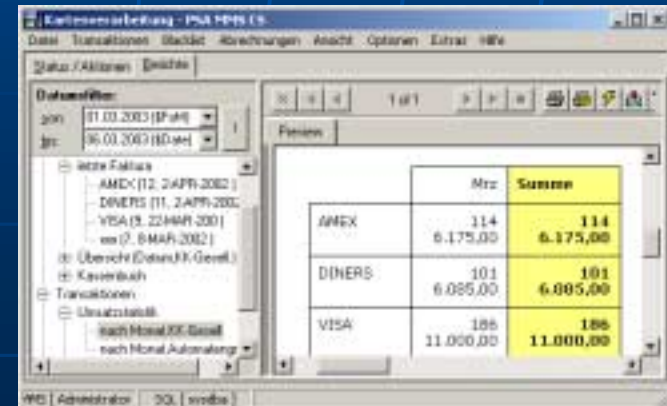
Kartenverarbeitung - PSA MMS CS

Datei Transaktionen Stacklist Abrechnungen Ansicht Optionen Extras Hilfe

Status / Aktionen Berichte

Datumsfilter

von 01.03.2003 [$FoM]

bis 06.03.2003 [$Date]

letzte Faktura

AMEX (12, 2-APR-2002)

DINERS (11, 2-APR-2002)

VISA (9, 22-MAR-2001)

xxx (7, 8-MAR-2002)

Übersicht (Datum,KK-Gesell.)

Kassenbuch

Transaktionen

Umsatzstatistik

nach Monat,KK-Gesell.

nach Monat,Automatengr.

1 of 1

Preview

| | Mrz | Summe |
|---|---|---|
| AMEX | 114 6.175,00 | 114 6.175,00 |
| DINERS | 101 6.085,00 | 101 6.085,00 |
| VISA | 186 11.000,00 | 186 11.000,00 |

WS | Administrator | SQL | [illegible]